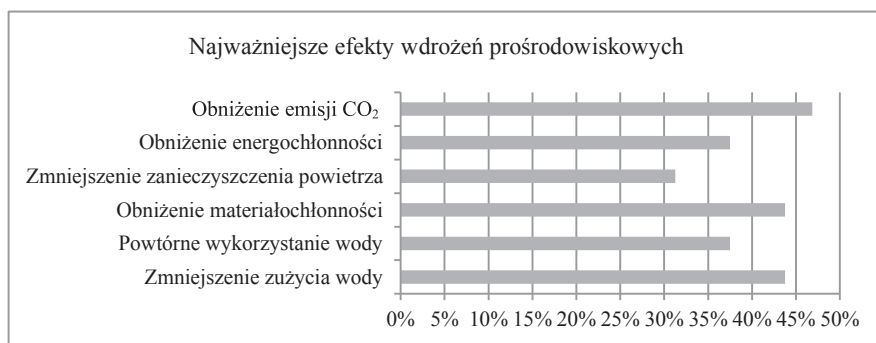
Najważniejsze efekty wdrożeń prośrodowiskowych

Obniżenie emisji $CO_2$
Obniżenie energochłonności
Zmniejszenie zanieczyszczenia powietrza
Obniżenie materiałochłonności
Powtórne wykorzystanie wody
Zmniejszenie zużycia wody

0% 5% 10% 15% 20% 25% 30% 35% 40% 45% 50%